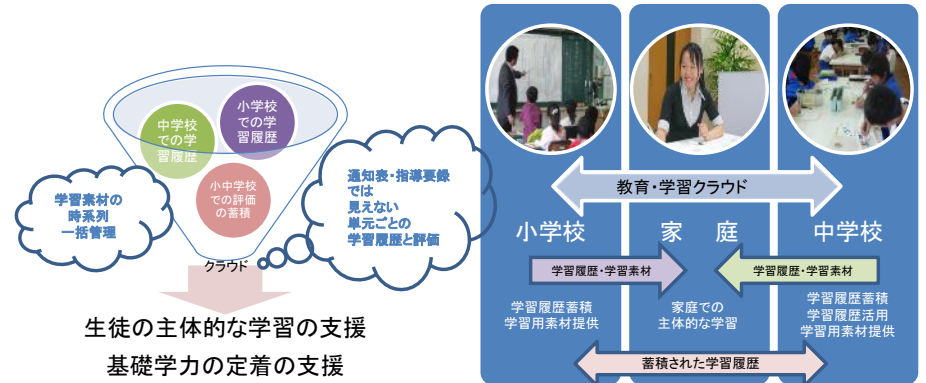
小学校での学習履歴

中学校での学習履歴

小中学校での評価の蓄積

学習素材の時系列一括管理

クラウド

通知表・指導要録では見えない単元ごとの学習履歴と評価

生徒の主体的な学習の支援
基礎学力の定着の支援

教育・学習クラウド

小学校

家 庭

中学校

学習履歴・学習素材

学習履歴・学習素材

学習履歴蓄積
学習用素材提供

家庭での主体的な学習

学習履歴蓄積
学習履歴活用
学習用素材提供

蓄積された学習履歴